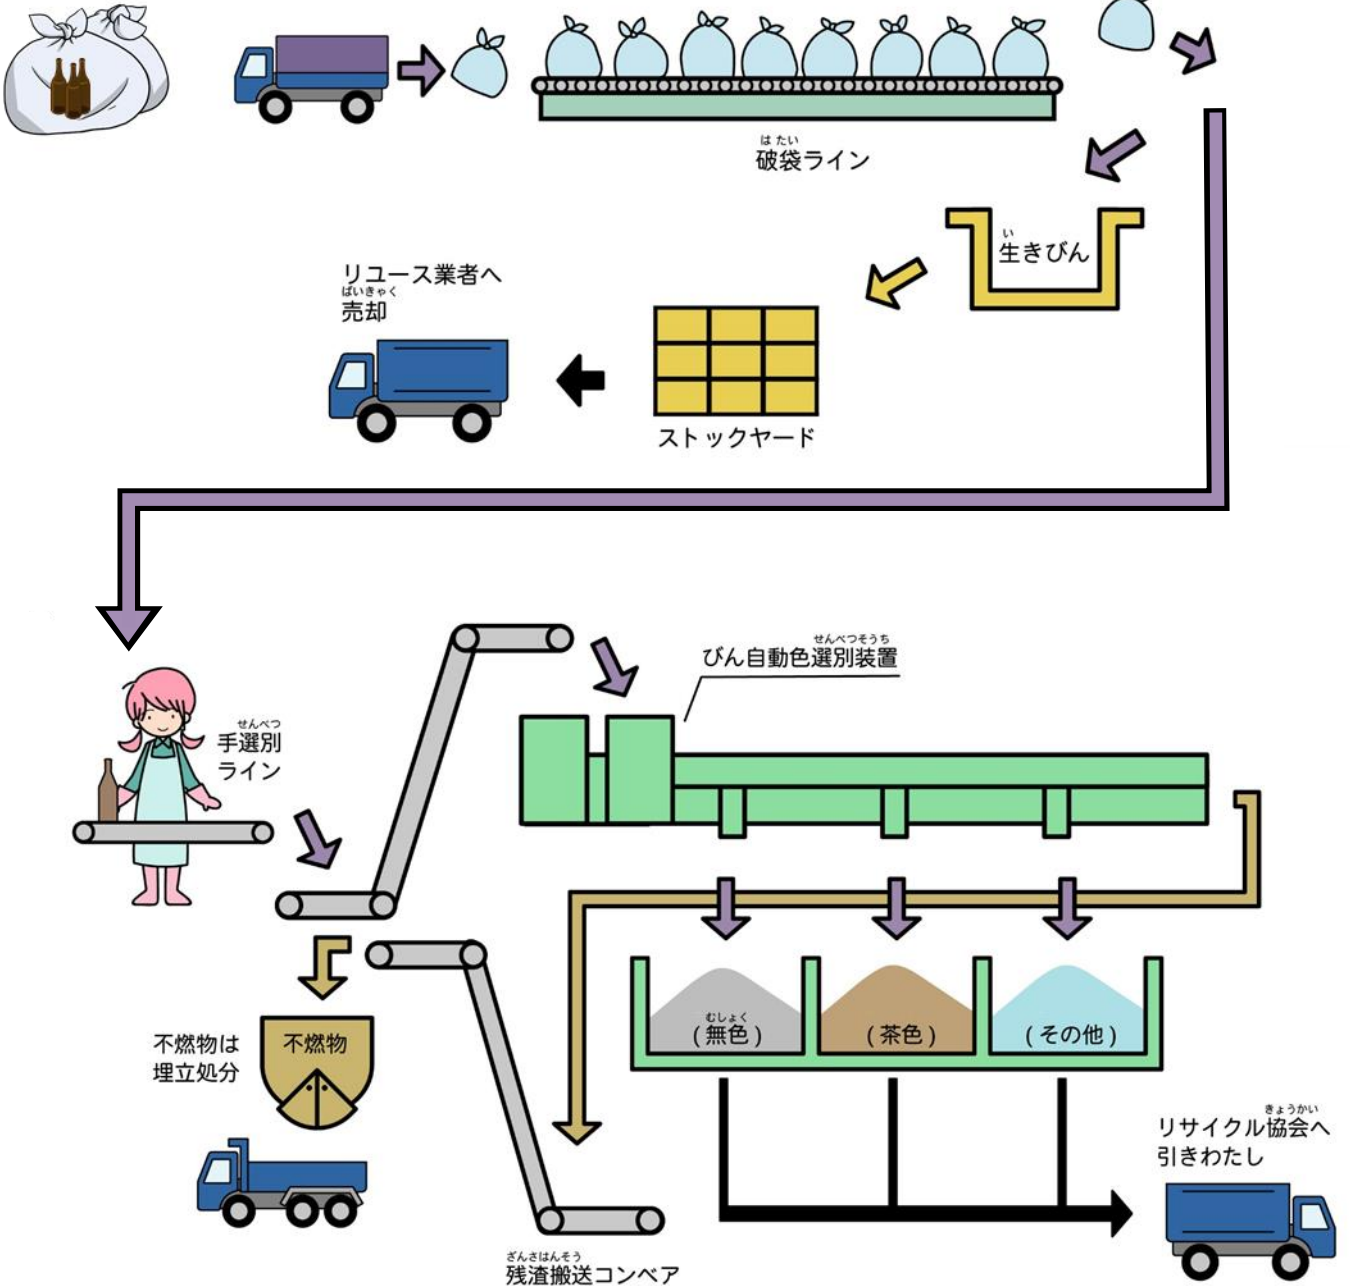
はたい
破袋ライン

い
生きびん

リユース業者へ
ばいきゃく
売却

ストックヤード

せんべつそうち
びん自動色選別装置

せんべつ
手選別
ライン

むしょく
(無色)

(茶色)

(その他)

不燃物は
埋立処分

不燃物

きょうかい
リサイクル協会へ
引きわたし

ざんさはんそう
残渣搬送コンベア